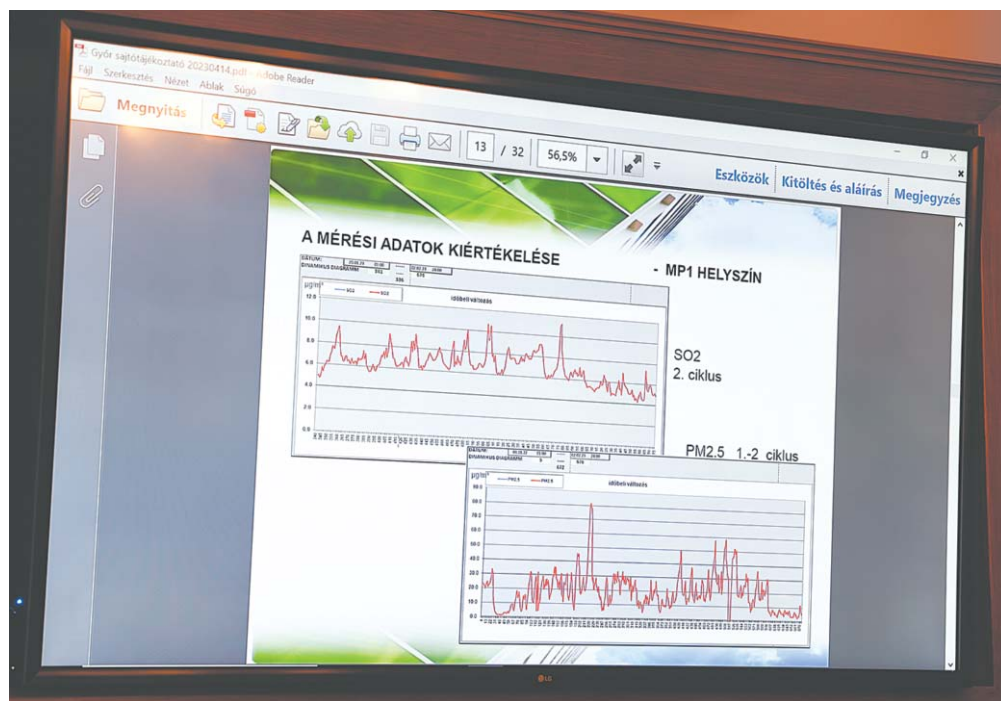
Győr sajtótájékoztató 20230414.pdf - Adobe Reader

Fájl Szerkesztés Nézet Ablak Súgó

Megnyitás

13 / 32

56,5%

Eszközök Kitöltés és aláírás Megjegyzés

A MÉRÉSI ADATOK KIÉRTÉKELÉSE - MP1 HELYSZÍN

DÁTUM:
DINAMIKUS DIAGRAMM

$\mu g/m^3$

SO2

időbeli változás

12.0

10.0

8.0

6.0

4.0

2.0

0.0

SO2
2. ciklus

PM2.5 1.-2. ciklus

DÁTUM:
DINAMIKUS DIAGRAMM

$\mu g/m^3$

PM2.5

időbeli változás

90.0

80.0

70.0

60.0

50.0

40.0

30.0

20.0

10.0

LG